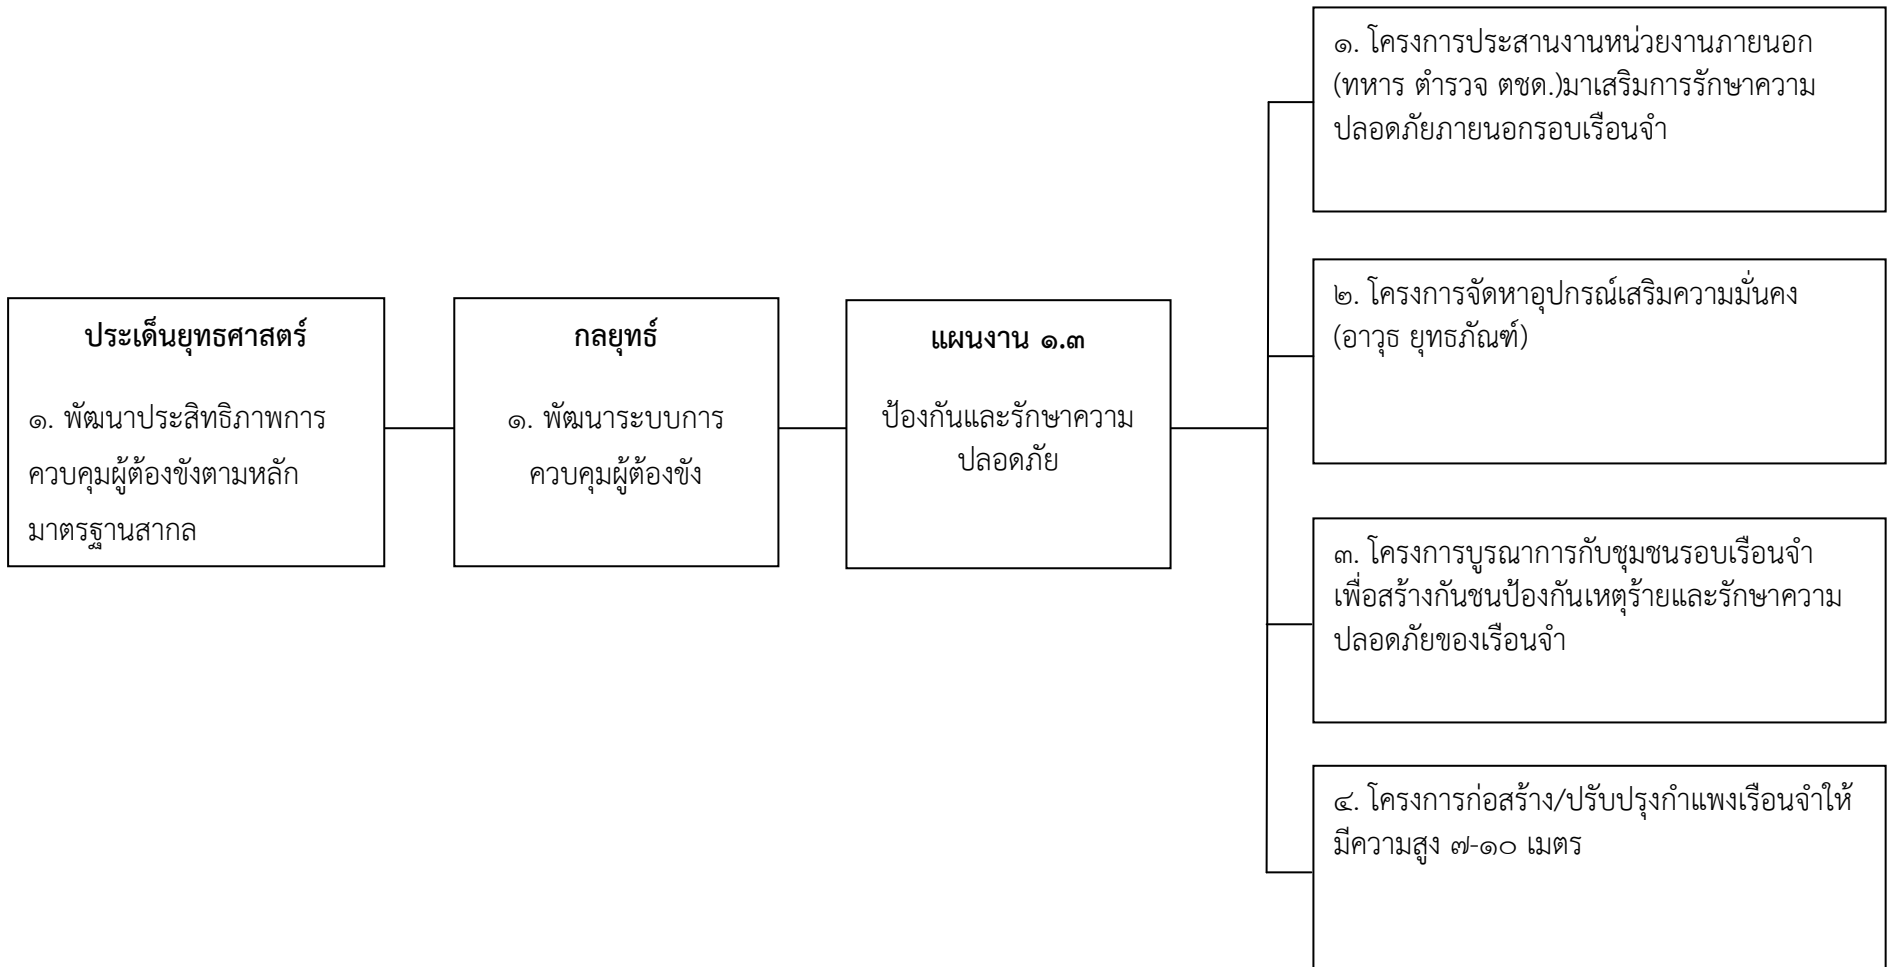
ประเด็นยุทธศาสตร์

๑. พัฒนาประสิทธิภาพการควบคุมผู้ต้องขังตามหลักมาตรฐานสากล

กลยุทธ์

๑. พัฒนาระบบการควบคุมผู้ต้องขัง

แผนงาน ๑.๓

ป้องกันและรักษาความปลอดภัย

๑. โครงการประสานงานหน่วยงานภายนอก (ทหาร ตำรวจ ตชด.)มาเสริมการรักษาความปลอดภัยภายนอกรอบเรือนจำ

๒. โครงการจัดหาอุปกรณ์เสริมความมั่นคง (อาวุธ ยุทธภัณฑ์)

๓. โครงการบูรณาการกับชุมชนรอบเรือนจำเพื่อสร้างกันชนป้องกันเหตุร้ายและรักษาความปลอดภัยของเรือนจำ

๔. โครงการก่อสร้าง/ปรับปรุงกำแพงเรือนจำให้มีความสูง ๗-๑๐ เมตร